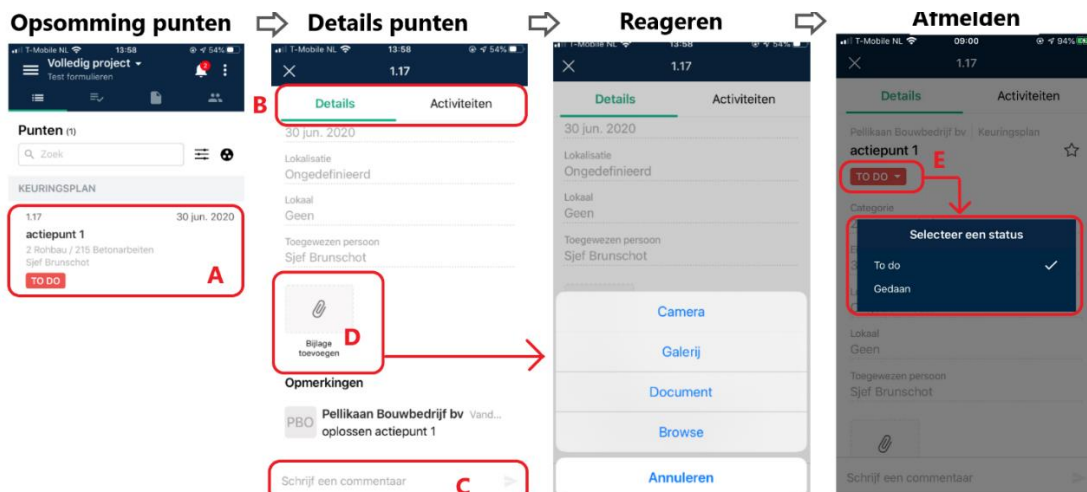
Opsomming punten

T-Mobile NL 13:58 54%
Volledig project
Test formulieren

Punten (1)
Zoek

KEURINGSPLAN

1.17 30 jun. 2020
actiepunt 1
2 Rohbau / 215 Betonarbeiten
Sjef Brunschot
TO DO
A

Details punten

T-Mobile NL 13:58 54%
1.17
B
Details Activiteiten
30 jun. 2020
Lokalisatie
Ongedefinieerd
Lokaal
Geen
Toegewezen persoon
Sjef Brunschot
Bijlage toevoegen
D
Opmerkingen
PBO Pellikaan Bouwbedrijf bv Vand...
oplossen actiepunt 1
Schrijf een commentaar
C

Reageren

T-Mobile NL 13:58 54%
1.17
Details Activiteiten
30 jun. 2020
Lokalisatie
Ongedefinieerd
Lokaal
Geen
Toegewezen persoon
Sjef Brunschot
Camera
Galerij
Document
Browse
Annuleren

Afmelden

T-Mobile NL 09:00 94%
1.17
Details Activiteiten
Pellikaan Bouwbedrijf bv | Keuringsplan
actiepunt 1
E
TO DO
Categorie
Selecteer een status
To do
Gedaan
Lokaal
Geen
Toegewezen persoon
Sjef Brunschot
Schrijf een commentaar